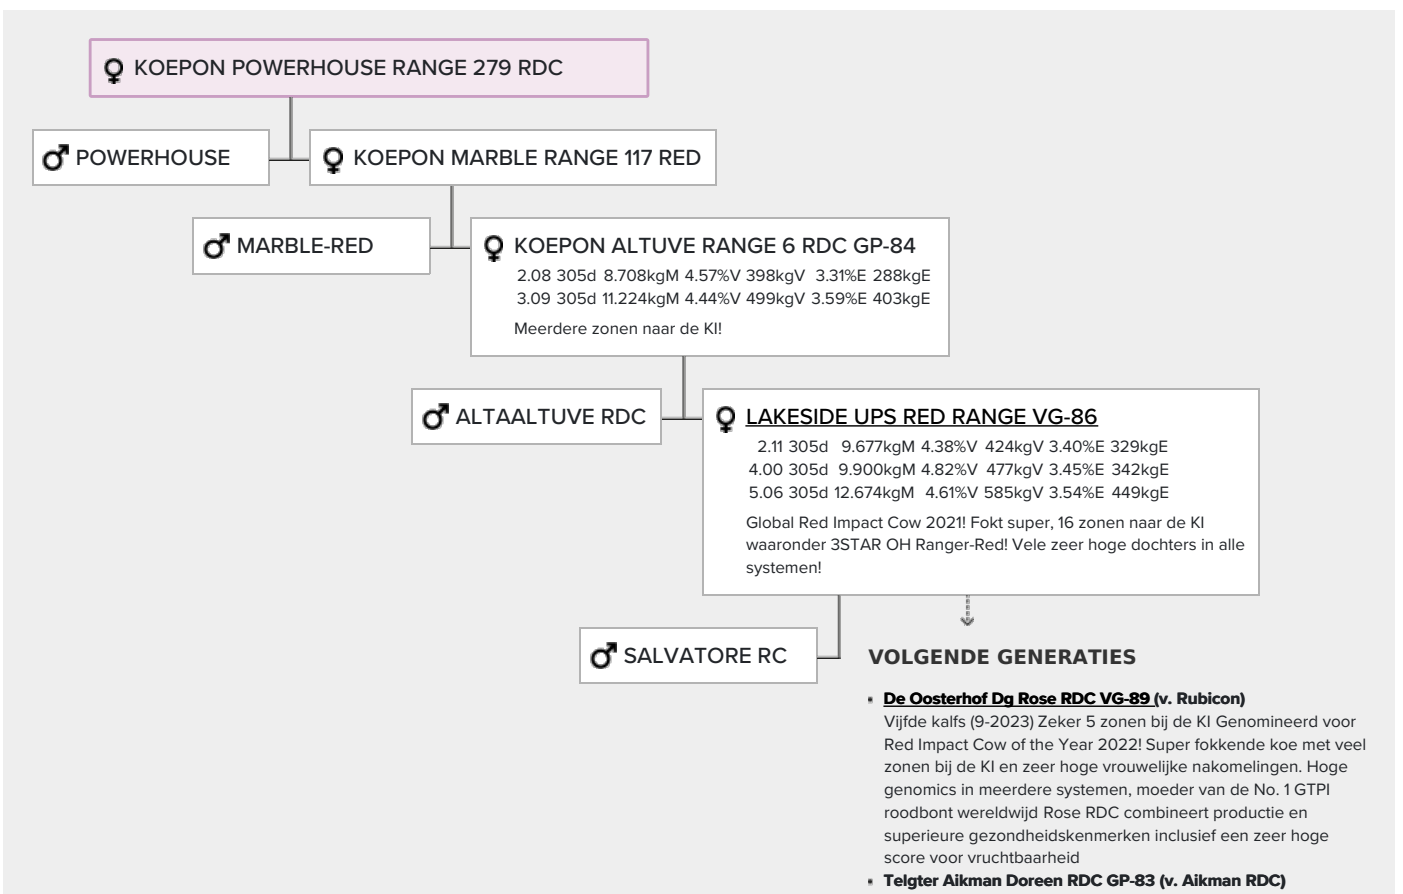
♀ KOEPON POWERHOUSE RANGE 279 RDC

♂ POWERHOUSE

♀ KOEPON MARBLE RANGE 117 RED

♂ MARBLE-RED

♀ KOEPON ALTUVE RANGE 6 RDC GP-84
2.08 305d 8.708kgM 4.57%V 398kgV 3.31%E 288kgE
3.09 305d 11.224kgM 4.44%V 499kgV 3.59%E 403kgE
Meerdere zonen naar de KI!

♂ ALTAALTUVE RDC

♀ LAKESIDE UPS RED RANGE VG-86
2.11 305d 9.677kgM 4.38%V 424kgV 3.40%E 329kgE
4.00 305d 9.900kgM 4.82%V 477kgV 3.45%E 342kgE
5.06 305d 12.674kgM 4.61%V 585kgV 3.54%E 449kgE
Global Red Impact Cow 2021! Fokt super, 16 zonen naar de KI waaronder 3STAR OH Ranger-Red! Vele zeer hoge dochters in alle systemen!

♂ SALVATORE RC

VOLGENDE GENERATIES

- De Oosterhof Dg Rose RDC VG-89 (v. Rubicon)
Vijfde kalfs (9-2023) Zeker 5 zonen bij de KI Genomineerd voor Red Impact Cow of the Year 2022! Super fokkende koe met veel zonen bij de KI en zeer hoge vrouwelijke nakomelingen. Hoge genomics in meerdere systemen, moeder van de No. 1 GTPI roodbont wereldwijd Rose RDC combineert productie en superieure gezondheidskenmerken inclusief een zeer hoge score voor vruchtbaarheid
- Telgter Aikman Doreen RDC GP-83 (v. Aikman RDC)